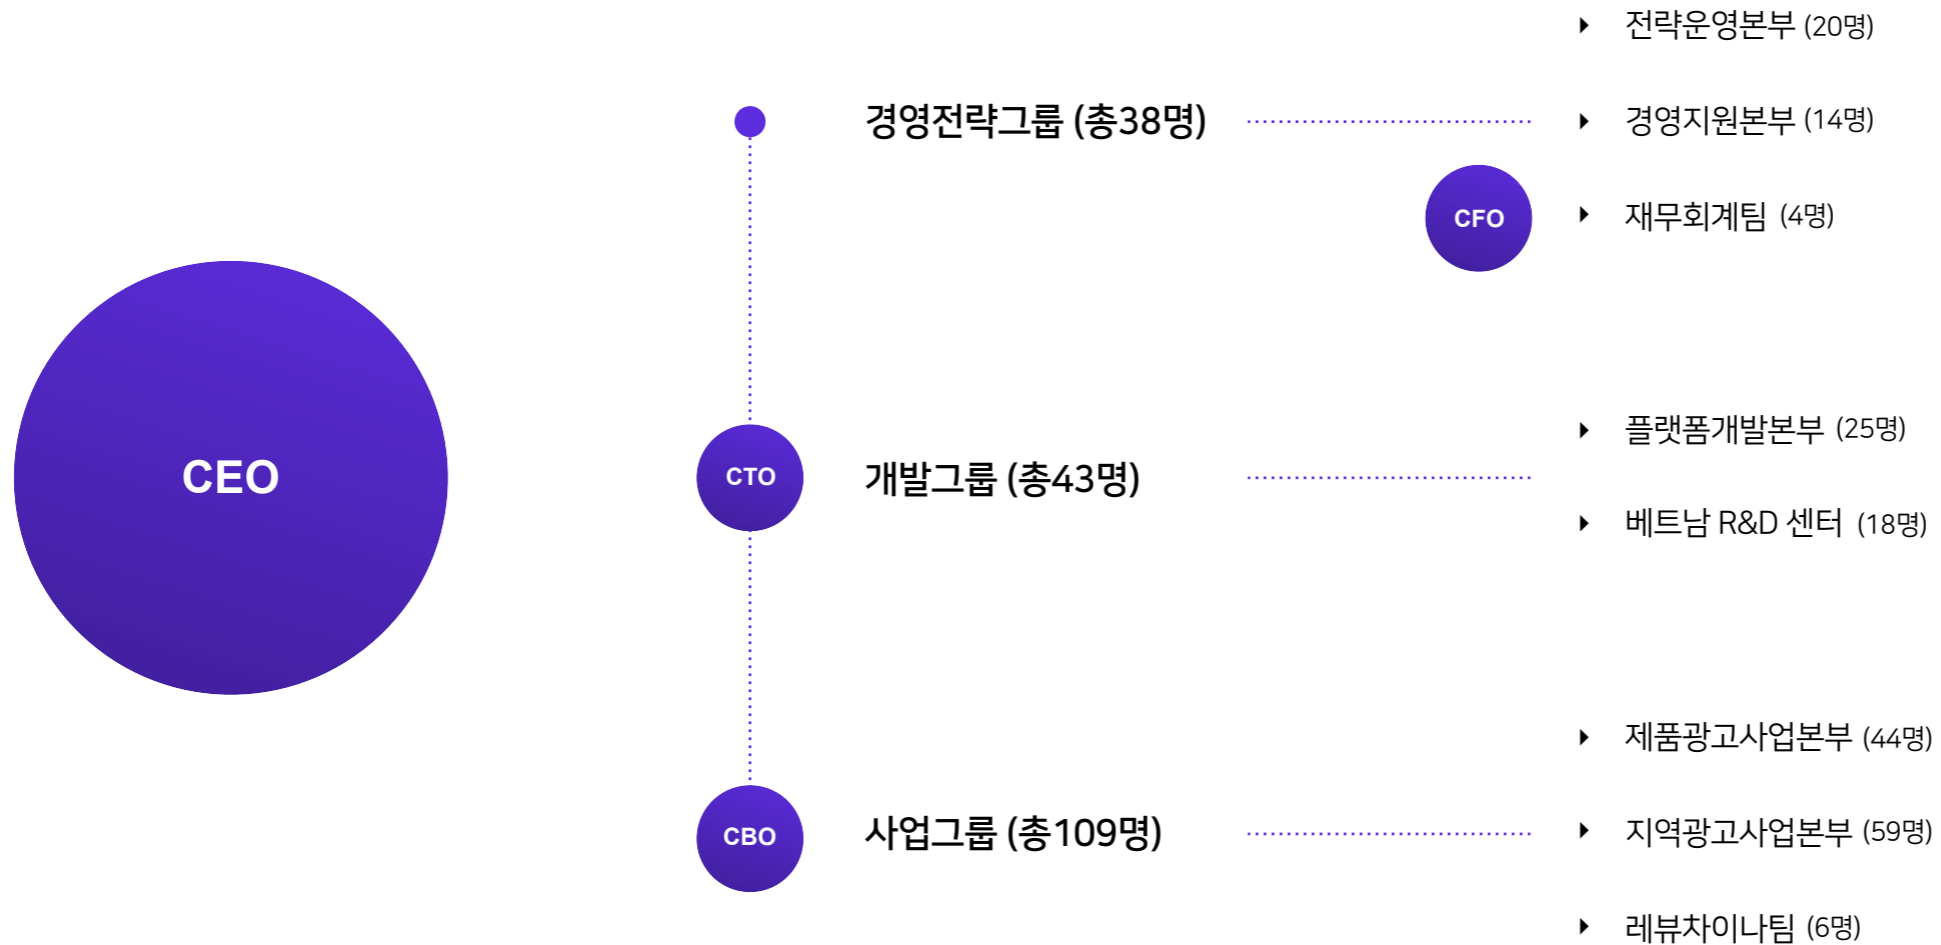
CEO

경영전략그룹 (총38명)

전략운영본부 (20명)
경영지원본부 (14명)
CFO
재무회계팀 (4명)

CTO
개발그룹 (총43명)

플랫폼개발본부 (25명)
베트남 R&D 센터 (18명)

CBO
사업그룹 (총109명)

제품광고사업본부 (44명)
지역광고사업본부 (59명)
레뷰차이나팀 (6명)